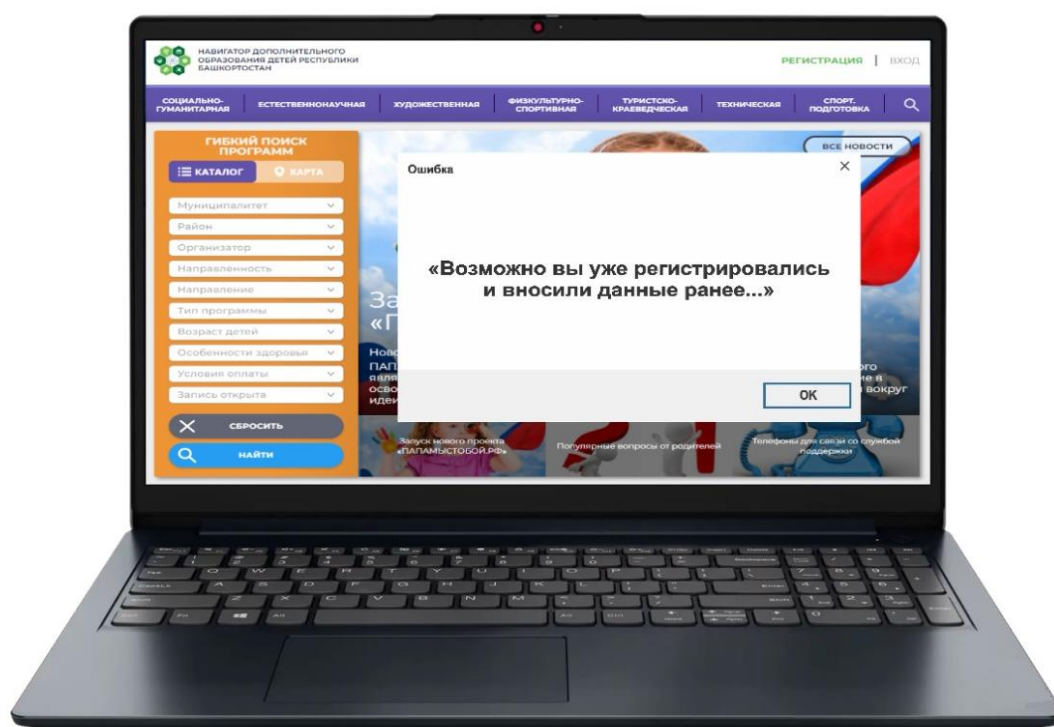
НАВИГАТОР ДОПОЛНИТЕЛЬНОГО ОБРАЗОВАНИЯ ДЕТЕЙ РЕСПУБЛИКИ БАШКОРТОСТАН

РЕГИСТРАЦИЯ | ВХОД

СОЦИАЛЬНО-ГУМАНИТАРНАЯ | ЕСТЕСТВЕННОНАУЧНАЯ | ХУДОЖЕСТВЕННАЯ | ФИЗКУЛЬТУРНО-СПОРТИВНАЯ | ТУРИСТСКО-КРАЕВЕДЧЕСКАЯ | ТЕХНИЧЕСКАЯ | СПОРТ. ПОДГОТОВКА

ГИБКИЙ ПОИСК ПРОГРАММ

КАТАЛОГ
КАРТА

Муниципалитет
Район
Организатор
Направленность
Направление
Тип программы
Возраст детей
Особенности здоровья
Условия оплаты
Запись открыта

СБРОСИТЬ
НАЙТИ

ВСЕ НОВОСТИ

За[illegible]
«П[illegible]

Нов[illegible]
ПАП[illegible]
явля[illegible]
осво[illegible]
идеи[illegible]

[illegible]го
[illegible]е в
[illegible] вокруг

Ошибка

«Возможно вы уже регистрировались и вносили данные ранее...»

OK

Запуск нового проекта «ПАПАМЫСТОБОЙ.РФ»

Популярные вопросы от родителей

Телефоны для связи со службой поддержки